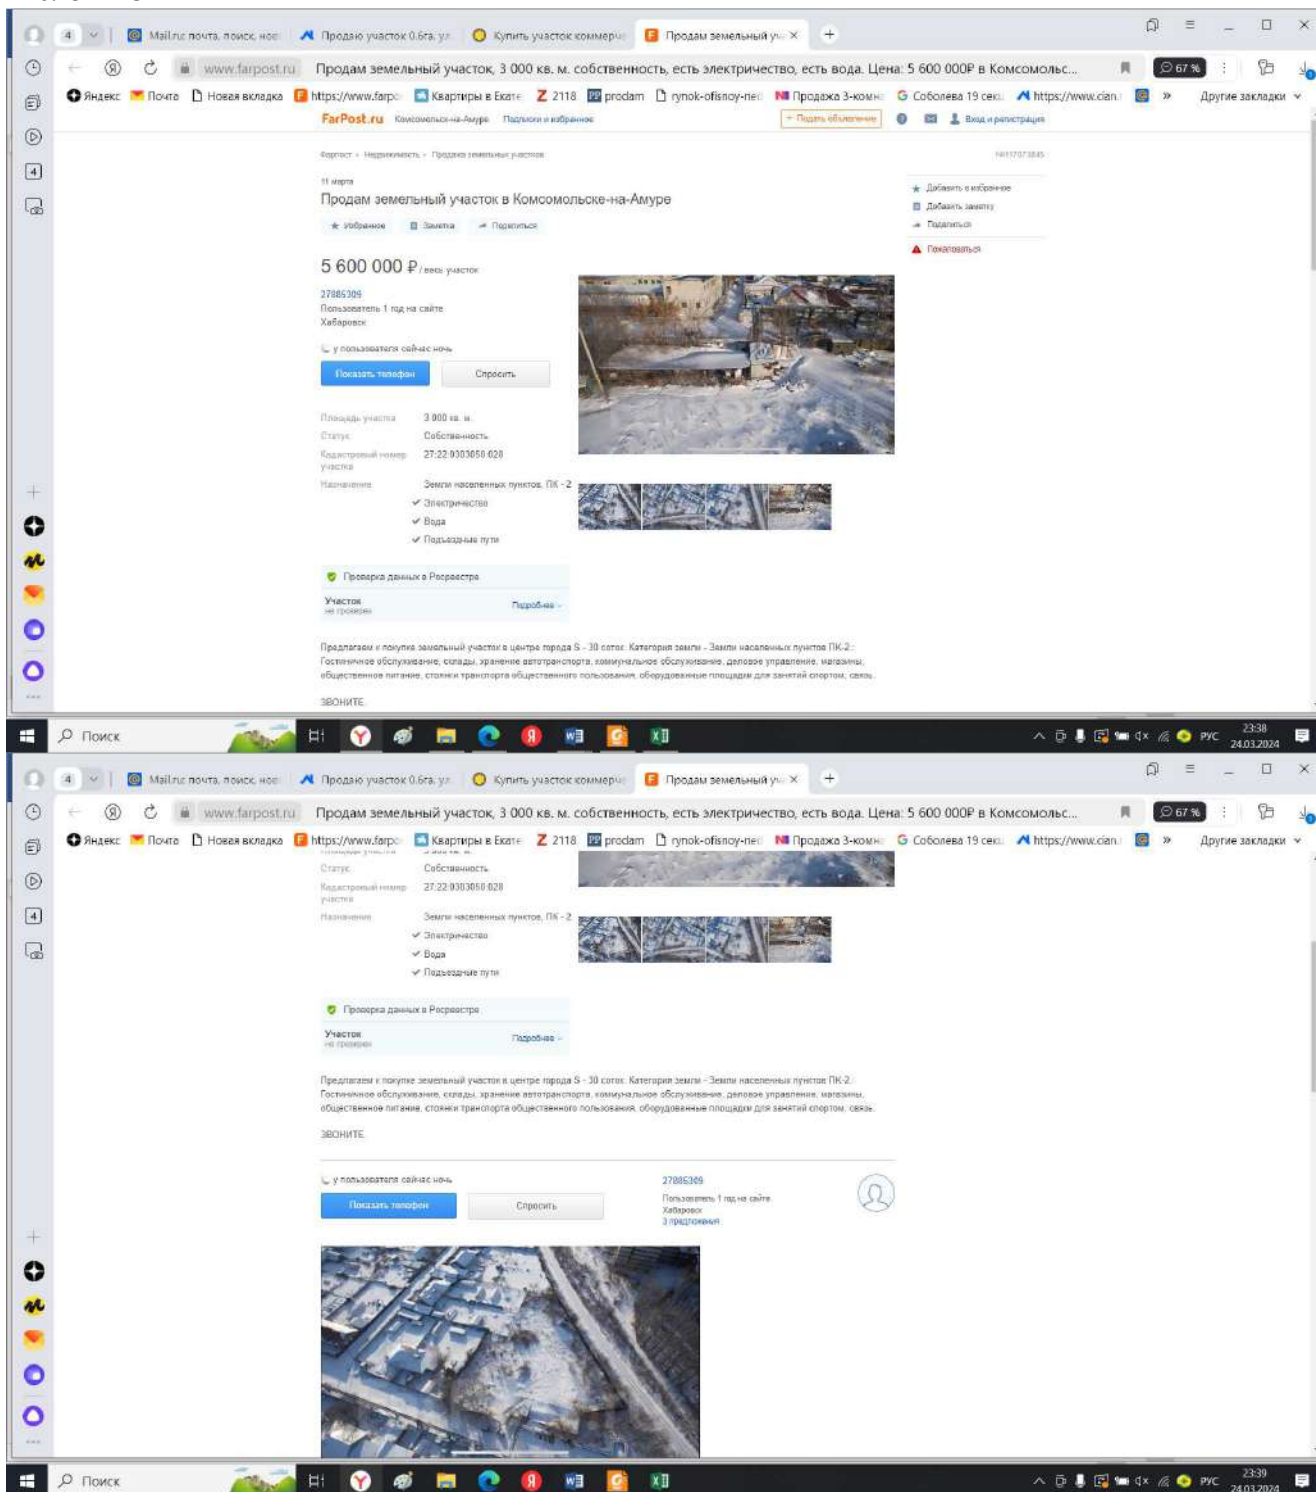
4 Mail.ru: почта, поиск, нов | Продаю участок 0.6га, у | Купить участок коммерч | Продам земельный у ×

www.farpost.ru Продам земельный участок, 3 000 кв. м. собственность, есть электричество, есть вода. Цена: 5 600 000₽ в Комсомольс...

67 %

Яндекс Почта Новая вкладка https://www.farpo Квартиры в Екате 2118 prodam rynok-ofisnoy-ne Продажа 3-комн Соболева 19 сек https://www.cian » Другие закладки

FarPost.ru Комсомольск-на-Амуре Подписки и избранное + Подать объявление Вход и регистрация

Фарпост › Недвижимость › Продажа земельных участков

11 марта

Продам земельный участок в Комсомольске-на-Амуре

Избранное Заметка Поделиться

Добавить в избранное
Добавить заметку
Поделиться
Пожаловаться

5 600 000 ₽ / весь участок

27885309
Пользователь 1 год на сайте
Хабаровск

у пользователя сейчас ночь

Показать телефон Спросить

| Площадь участка | 3 000 кв. м. |
|---|---|
| Статус | Собственность |
| Кадастровый номер участка | 27:22:0303050:028 |
| Назначение | Земли населенных пунктов, ПК - 2 |

✓ Электричество
✓ Вода
✓ Подъездные пути

Проверка данных в Росреестре

Участок
не проверен
Подробнее

Предлагаем к покупке земельный участок в центре города S - 30 соток. Категория земли - Земли населенных пунктов ПК-2: Гостиничное обслуживание, склады, хранение автотранспорта, коммунальное обслуживание, деловое управление, магазины, общественное питание, стоянки транспорта общественного пользования, оборудованные площадки для занятий спортом, связь.

ЗВОНИТЕ

Поиск
РУС 23:38 24.03.2024

4 Mail.ru: почта, поиск, нов | Продаю участок 0.6га, у | Купить участок коммерч | Продам земельный у ×

www.farpost.ru Продам земельный участок, 3 000 кв. м. собственность, есть электричество, есть вода. Цена: 5 600 000₽ в Комсомольс...

67 %

Яндекс Почта Новая вкладка https://www.farpo Квартиры в Екате 2118 prodam rynok-ofisnoy-ne Продажа 3-комн Соболева 19 сек https://www.cian » Другие закладки

| Статус | Собственность |
|---|---|
| Кадастровый номер участка | 27:22:0303050:028 |
| Назначение | Земли населенных пунктов, ПК - 2 |

✓ Электричество
✓ Вода
✓ Подъездные пути

Проверка данных в Росреестре

Участок
не проверен
Подробнее

Предлагаем к покупке земельный участок в центре города S - 30 соток. Категория земли - Земли населенных пунктов ПК-2: Гостиничное обслуживание, склады, хранение автотранспорта, коммунальное обслуживание, деловое управление, магазины, общественное питание, стоянки транспорта общественного пользования, оборудованные площадки для занятий спортом, связь.

ЗВОНИТЕ

у пользователя сейчас ночь

Показать телефон Спросить

27885309
Пользователь 1 год на сайте
Хабаровск
3 предложения

Поиск
РУС 23:39 24.03.2024